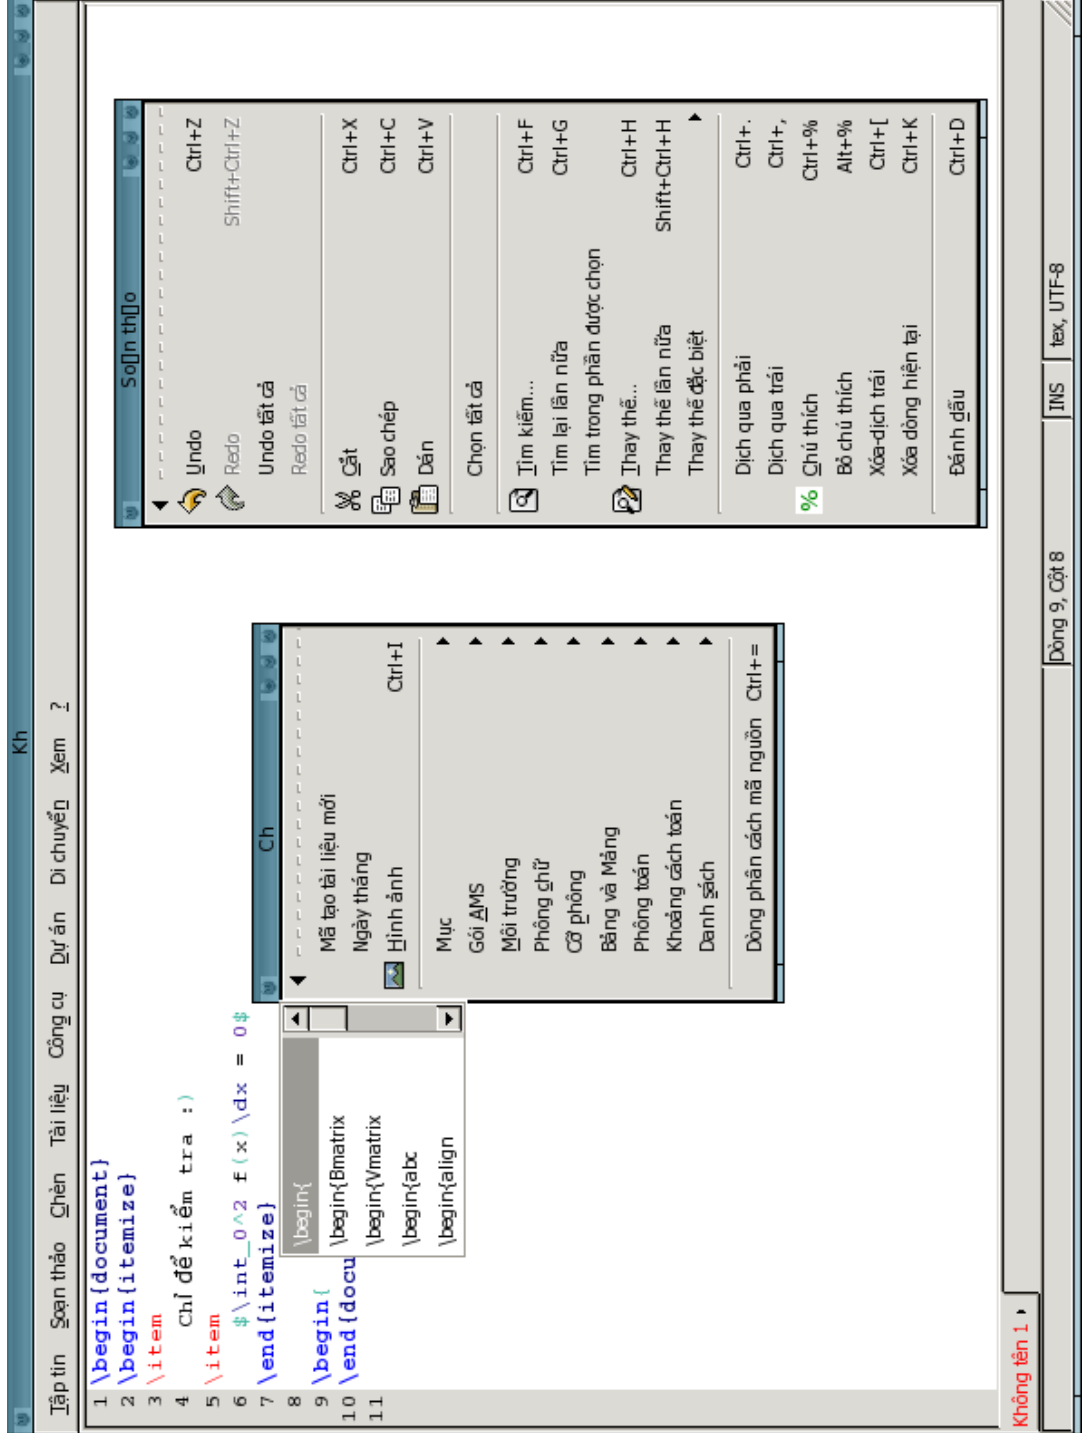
Kh

Tập tin Soạn thảo Chèn Tài liệu Công cụ Dự án Di chuyển Xem ?

1 \begin{document}
2 \begin{itemize}
3 \item
4 Chỉ để kiểm tra :)
5 \item
6 $\int_0^2 f(x)\dx = 0$
7 \end{itemize}
8
9 \begin{
10 \end{docu
11

\begin{
\begin{Bmatrix
\begin{Vmatrix
\begin{abc
\begin{align

Ch

Mã tạo tài liệu mới
Ngày tháng
Hình ảnh Ctrl+I
Mục
Gói AMS
Môi trường
Phông chữ
Cỡ phông
Bảng và Mảng
Phông toán
Khoảng cách toán
Danh sách
Dòng phân cách mã nguồn Ctrl+=

So[]n th[]o

Undo Ctrl+Z
Redo Shift+Ctrl+Z
Undo tất cả
Redo tất cả
Cắt Ctrl+X
Sao chép Ctrl+C
Dán Ctrl+V
Chọn tất cả
Tìm kiếm... Ctrl+F
Tìm lại lần nữa Ctrl+G
Tìm trong phần được chọn
Thay thế... Ctrl+H
Thay thế lần nữa Shift+Ctrl+H
Thay thế đặc biệt
Dịch qua phải Ctrl+.
Dịch qua trái Ctrl+,
Chú thích Ctrl+%
Bỏ chú thích Alt+%
Xóa-dịch trái Ctrl+[
Xóa dòng hiện tại Ctrl+K
Đánh dấu Ctrl+D

Không tên 1

Dòng 9, Cột 8 INS tex, UTF-8